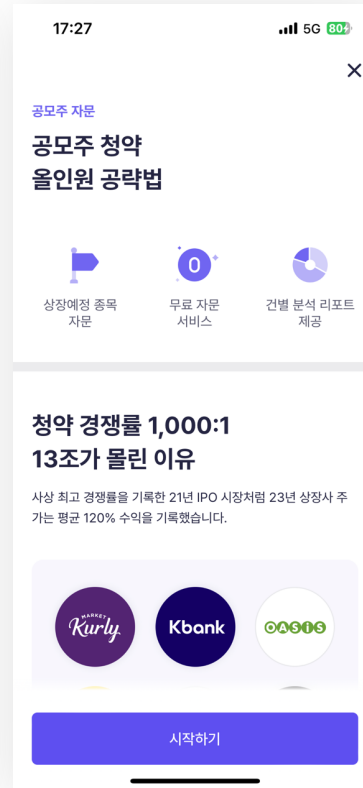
17:27

5G 80

×

공모주 자문

공모주 청약
올인원 공략법

상장예정 종목 자문

0

무료 자문 서비스

건별 분석 리포트 제공

청약 경쟁률 1,000:1
13조가 몰린 이유

사상 최고 경쟁률을 기록한 21년 IPO 시장처럼 23년 상장사 주가는 평균 120% 수익을 기록했습니다.

MARKET Kurly

Kbank

OASIS

시작하기